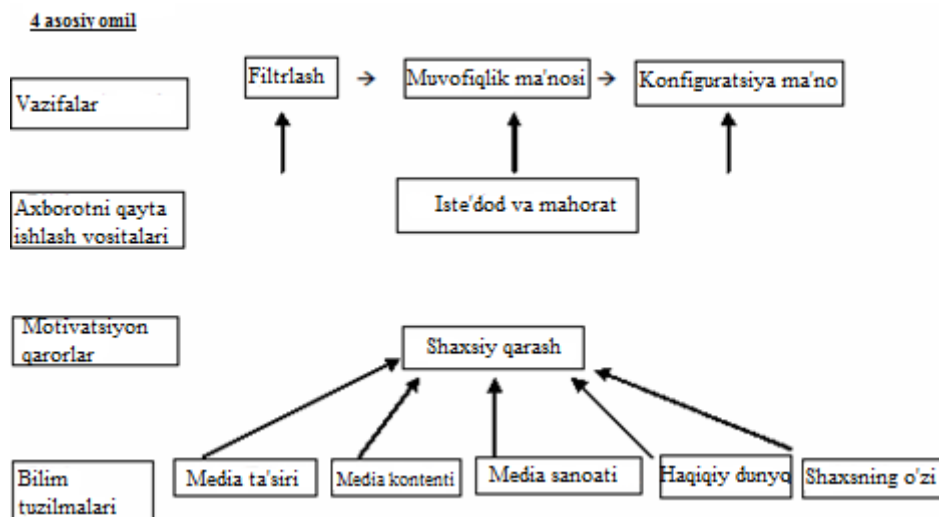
4 asosiy omil

Vazifalar

Filtrlash → Muvofiqlik ma'nosi → Konfiguratsiya ma'no

Axborotni qayta ishlash vositalari

Iste'dod va mahorat

Motivatsiyon qarorlar

Shaxsiy qarash

Bilim tuzilmalari

Media ta'siri

Media kontenti

Media sanoati

Haqiqiy dunyo

Shaxsning o'zi